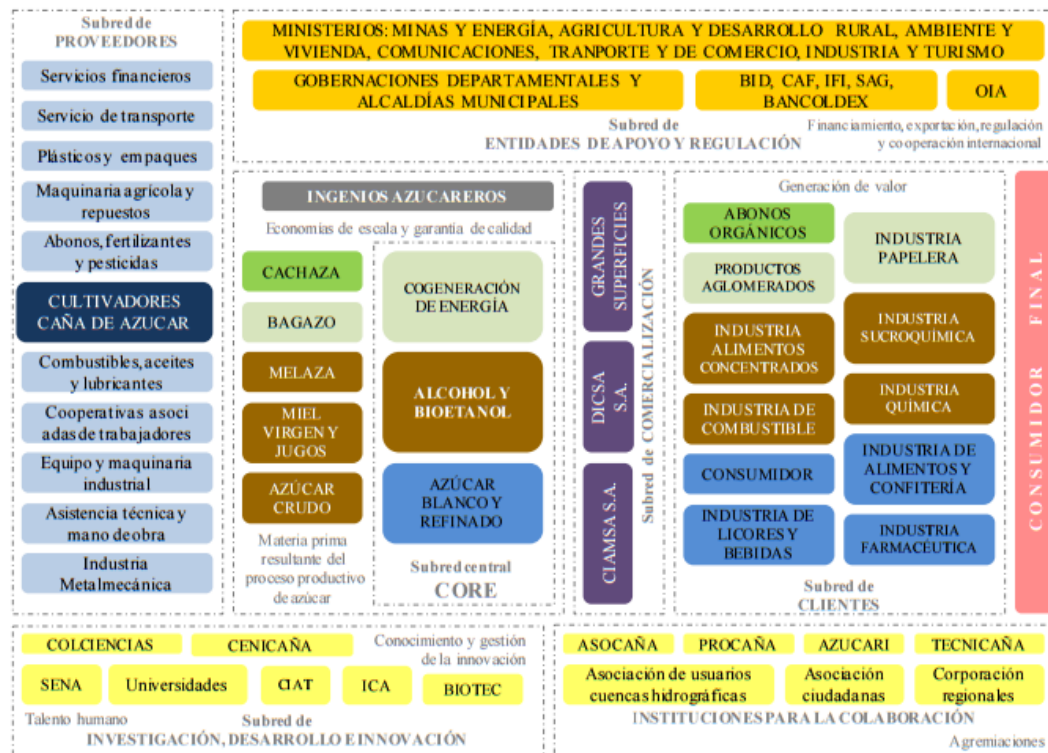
Subred de PROVEEDORES

Servicios financieros

Servicio de transporte

Plásticos y empaques

Maquinaria agrícola y repuestos

Abonos, fertilizantes y pesticidas

CULTIVADORES CAÑA DE AZUCAR

Combustibles, aceites y lubricantes

Cooperativas asociadas de trabajadores

Equipo y maquinaria industrial

Asistencia técnica y mano de obra

Industria Metalmecánica

MINISTERIOS: MINAS Y ENERGÍA, AGRICULTURA Y DESARROLLO RURAL, AMBIENTE Y VIVIENDA, COMUNICACIONES, TRANPORTE Y DE COMERCIO, INDUSTRIA Y TURISMO

GOBERNACIONES DEPARTAMENTALES Y ALCALDÍAS MUNICIPALES

BID, CAF, IFI, SAG, BANCOLDEX

OIA

Subred de ENTIDADES DE APOYO Y REGULACIÓN

Financiamiento, exportación, regulación y cooperación internacional

INGENIOS AZUCAREROS

Economías de escala y garantía de calidad

CACHAZA

BAGAZO

MELAZA

MIEL VIRGEN Y JUGOS

AZÚCAR CRUDO

Materia prima resultante del proceso productivo de azúcar

COGENERACIÓN DE ENERGÍA

ALCOHOL Y BIOETANOL

AZÚCAR BLANCO Y REFINADO

Subred central CORE

GRANDES SUPERFICIES

DICSA S.A.

CIAMSA S.A.

Subred de COMERCIALIZACIÓN

Generación de valor

ABONOS ORGÁNICOS

PRODUCTOS AGLOMERADOS

INDUSTRIA ALIMENTOS CONCENTRADOS

INDUSTRIA DE COMBUSTIBLE

CONSUMIDOR

INDUSTRIA DE LICORES Y BEBIDAS

INDUSTRIA PAPELERA

INDUSTRIA SUCROQUÍMICA

INDUSTRIA QUÍMICA

INDUSTRIA DE ALIMENTOS Y CONFITERÍA

INDUSTRIA FARMACÉUTICA

Subred de CLIENTES

CONSUMIDOR FINAL

COLCIENCIAS

CENICAÑA

Conocimiento y gestión de la innovación

SENA

Universidades

CIAT

ICA

BIOTEC

Talento humano

Subred de INVESTIGACIÓN, DESARROLLO E INNOVACIÓN

ASOCAÑA

PROCAÑA

AZUCARI

TECNICAÑA

Asociación de usuarios cuencas hidrográficas

Asociación ciudadanas

Corporación regionales

INSTITUCIONES PARA LA COLABORACIÓN

Agremiaciones